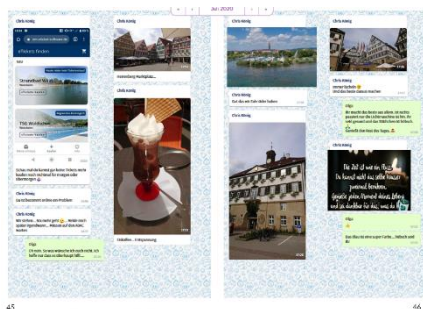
Juli 2020

Chris König

Chris König

Heidenberg Marktplatz...

Chris König

Chris König

Das ist am Zeiler Ufer...

Chris König

Chris König

Chris König

Chris König

Chris König

Die Zeit ist wie ein Fluss. Du kannst nicht das selbe Wasser zweimal berühren. Genieße jeden Moment deines Lebens und lass dich nicht zu sehr treiben.

Schokoladen... Erfrischung

45

46